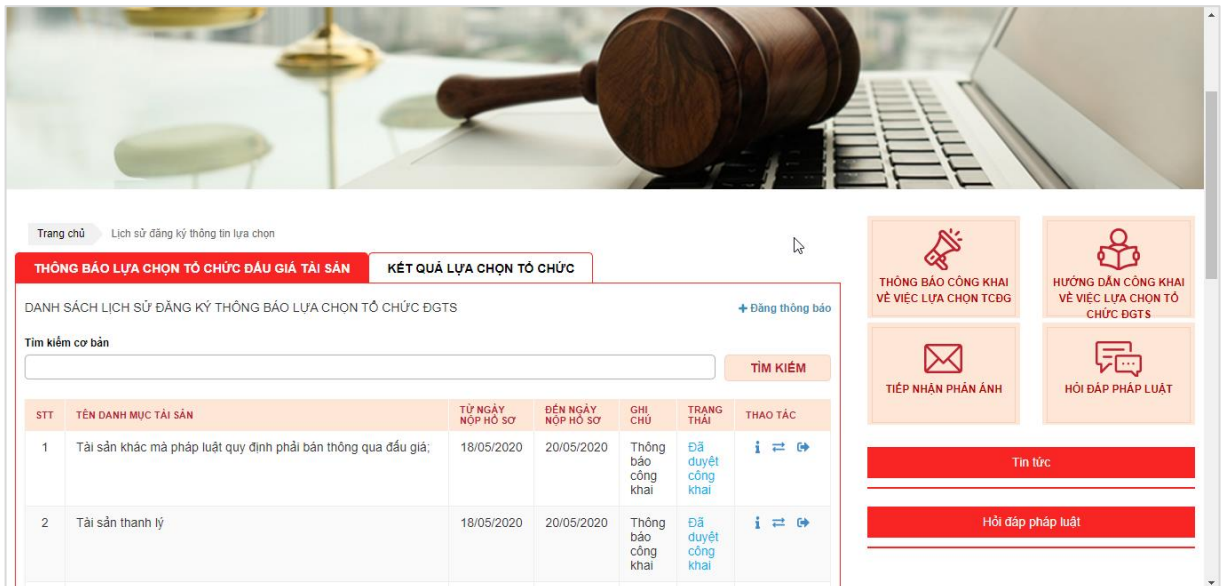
Trang chủ Lịch sử đăng ký thông tin lựa chọn

THÔNG BÁO LỰA CHỌN TỔ CHỨC ĐẤU GIÁ TÀI SẢN | KẾT QUẢ LỰA CHỌN TỔ CHỨC

DANH SÁCH LỊCH SỬ ĐĂNG KÝ THÔNG BÁO LỰA CHỌN TỔ CHỨC ĐGTS

+ Đăng thông báo

Tìm kiếm cơ bản

TÌM KIẾM

| STT | TÊN DANH MỤC TÀI SẢN | TỪ NGÀY NỘP HỒ SƠ | ĐẾN NGÀY NỘP HỒ SƠ | GHI CHÚ | TRẠNG THÁI | THAO TÁC |
|---|---|---|---|---|---|---|
| 1 | Tài sản khác mà pháp luật quy định phải bán thông qua đấu giá; | 18/05/2020 | 20/05/2020 | Thông báo công khai | Đã duyệt công khai | |
| 2 | Tài sản thanh lý | 18/05/2020 | 20/05/2020 | Thông báo công khai | Đã duyệt công khai | |

THÔNG BÁO CÔNG KHAI VỀ VIỆC LỰA CHỌN TCĐG

HƯỚNG DẪN CÔNG KHAI VỀ VIỆC LỰA CHỌN TỔ CHỨC ĐGTS

TIẾP NHẬN PHẢN ÁNH

HỎI ĐÁP PHÁP LUẬT

Tin tức

Hỏi đáp pháp luật